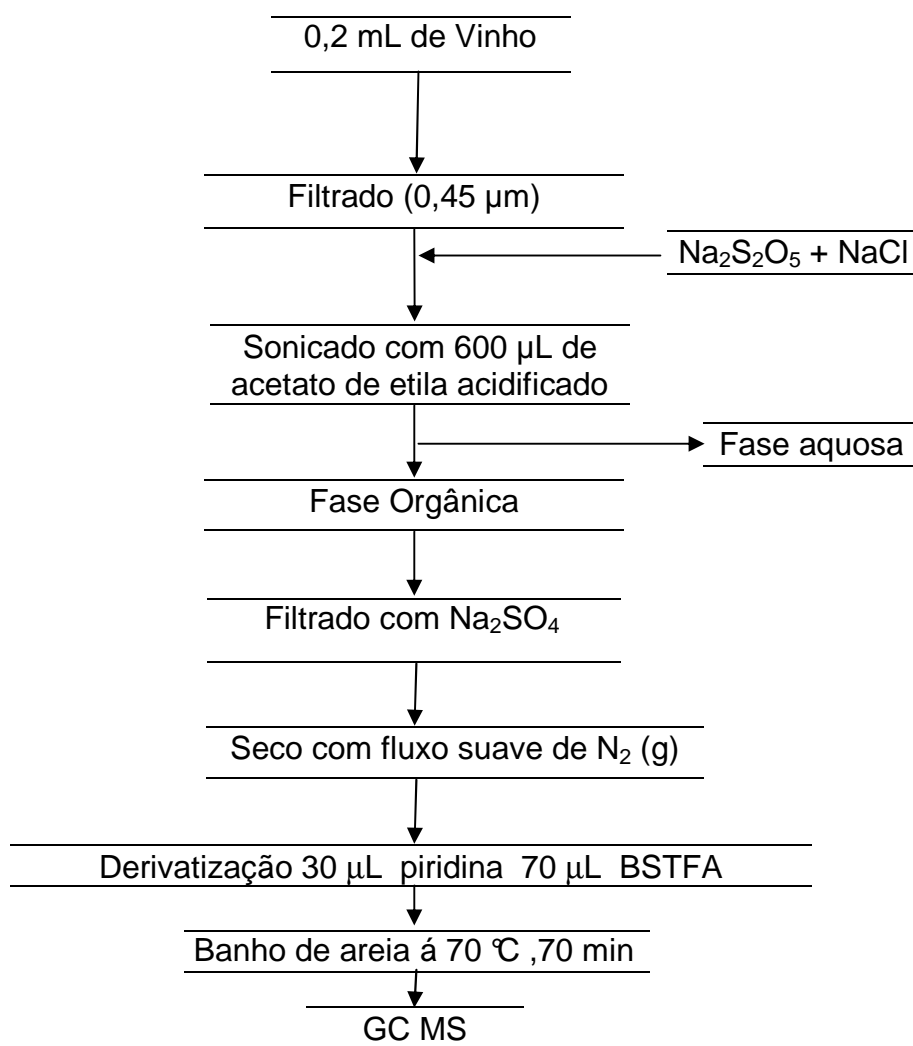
0,2 mL de Vinho

Filtrado (0,45 µm)

$Na_2S_2O_5$ + NaCl

Sonicado com 600 µL de acetato de etila acidificado

Fase aquosa

Fase Orgânica

Filtrado com $Na_2SO_4$

Seco com fluxo suave de $N_2$ (g)

Derivatização 30 µL piridina 70 µL BSTFA

Banho de areia á 70 ℃ ,70 min

GC MS